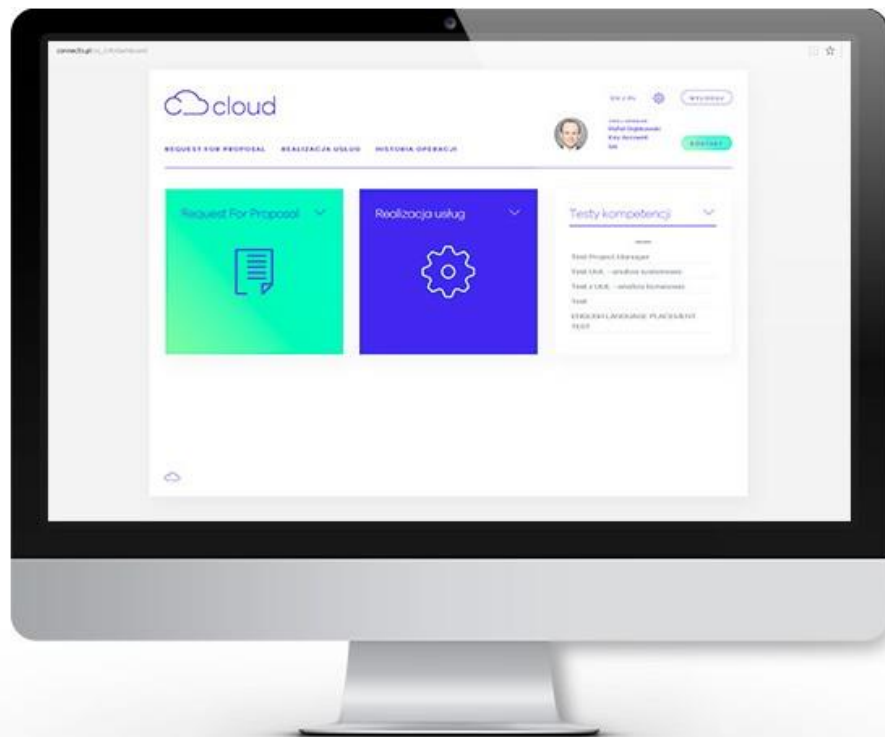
connecti.pl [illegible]

cloud

EN | PL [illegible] WYLOGUJ

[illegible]
Michał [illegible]
Key Account
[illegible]

KONTAKT

REQUEST FOR PROPOSAL REALIZACJA USŁUG HISTORIA OPERACJI

Request For Proposal

Realizacja usług

Testy kompetencji

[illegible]
Test Project Manager
Test UX - analiza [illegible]
Test z UX - analiza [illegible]
Test
ENGLISH LANGUAGE PLACEMENT TEST